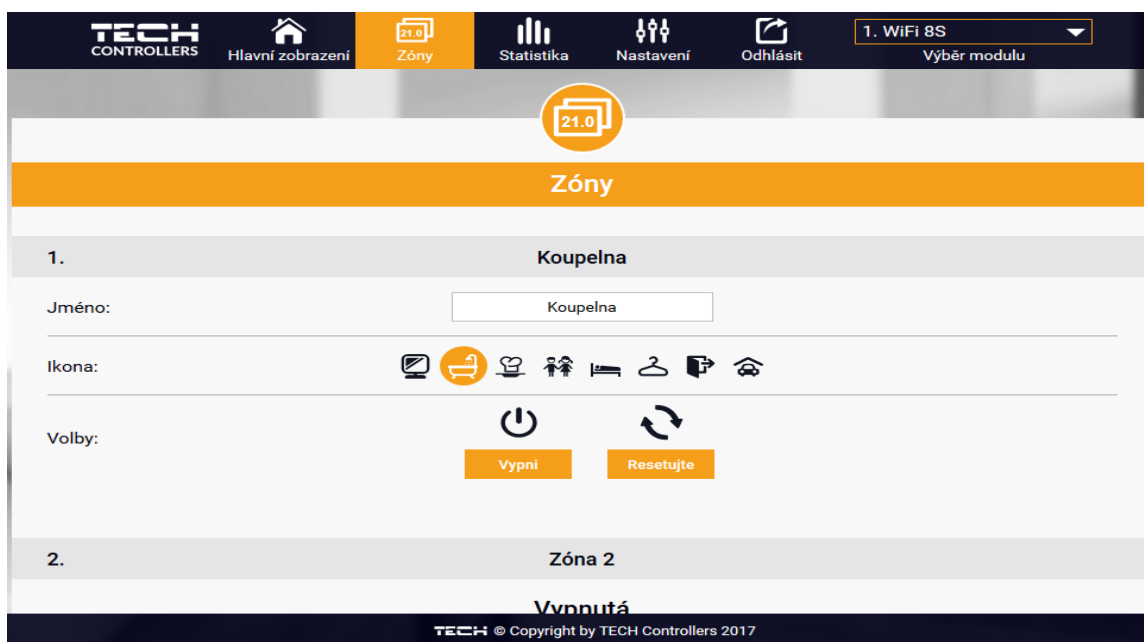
TECH CONTROLLERS

Hlavní zobrazení

21.0 Zóny

Statistika

Nastavení

Odhlásit

1. WiFi 8S

Výběr modulu

21.0

Zóny

1.

Koupelna

Jméno:

Koupelna

Ikona:

Volby:

Vypni

Resetujte

2.

Zóna 2

Vypnutá

TECH © Copyright by TECH Controllers 2017